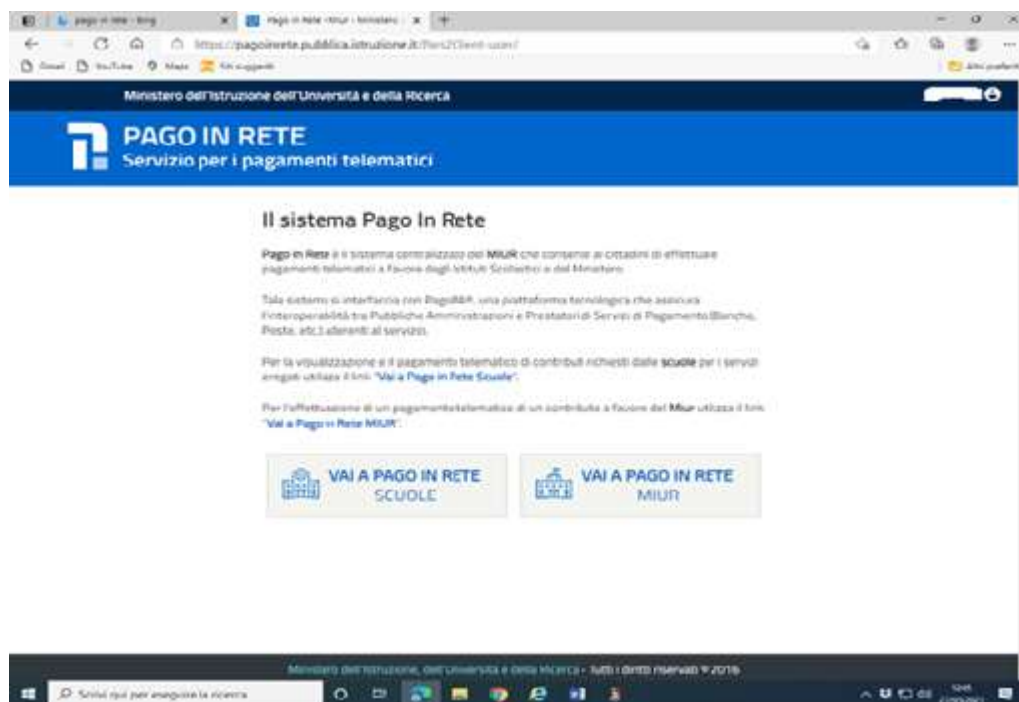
pago in rete - Bing

Pago in Rete -Miur - Ministero

https://pagoinrete.pubblica.istruzione.it/Pars2Client-user/

Gmail YouTube Maps Siti suggeriti

Altri preferiti

Ministero dell'Istruzione dell'Università e della Ricerca

PAGO IN RETE
Servizio per i pagamenti telematici

Il sistema Pago In Rete

Pago In Rete è il sistema centralizzato del MIUR che consente ai cittadini di effettuare pagamenti telematici a favore degli Istituti Scolastici e del Ministero.

Tale sistema si interfaccia con PagoPA®, una piattaforma tecnologica che assicura l'interoperabilità tra Pubbliche Amministrazioni e Prestatori di Servizi di Pagamento (Banche, Poste, etc.) aderenti al servizio.

Per la visualizzazione e il pagamento telematico di contributi richiesti dalle scuole per i servizi erogati utilizza il link "Vai a Pago in Rete Scuole".

Per l'effettuazione di un pagamentotelematico di un contributo a favore del Miur utilizza il link "Vai a Pago in Rete MIUR".

VAI A PAGO IN RETE SCUOLE

VAI A PAGO IN RETE MIUR

Ministero dell'Istruzione, dell'Università e della Ricerca - Tutti i diritti riservati © 2016

Scrivi qui per eseguire la ricerca

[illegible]